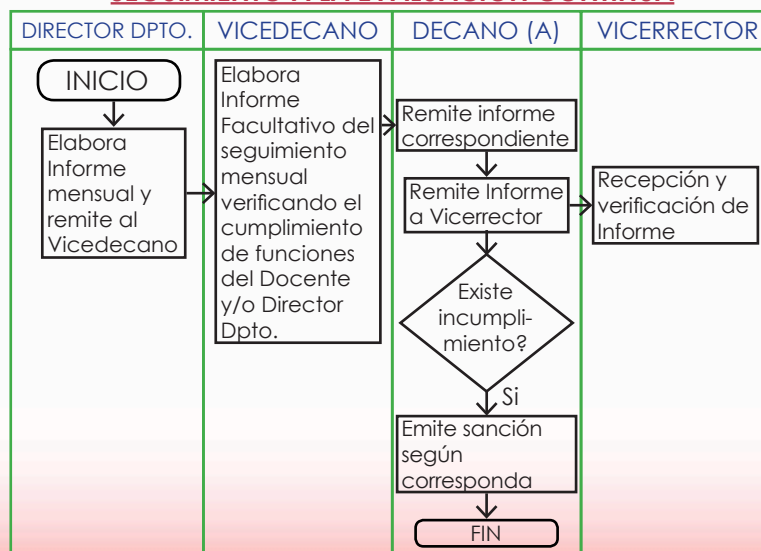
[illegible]

| DIRECTOR DPTO. | VICEDECANO | DECANO (A) | VICERRECTOR |
|---|---|---|---|

INICIO

Elabora Informe mensual y remite al Vicedecano

Elabora Informe Facultativo del seguimiento mensual verificando el cumplimiento de funciones del Docente y/o Director Dpto.

Remite informe correspondiente

Remite Informe a Vicerrector

Recepción y verificación de Informe

Existe incumplimiento?

Si

Emite sanción según corresponda

FIN